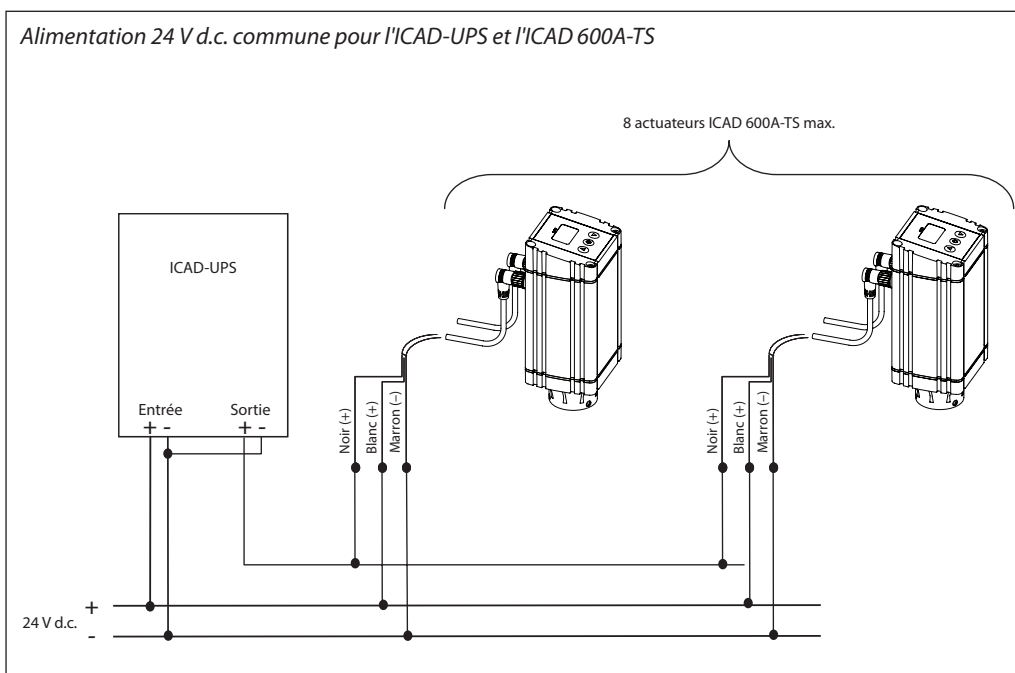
Alimentation 24 V d.c. commune pour l'ICAD-UPS et l'ICAD 600A-TS

8 actuateurs ICAD 600A-TS max.

ICAD-UPS

Entrée
+ -

Sortie
+ -

Noir (+)
Blanc (+)
Marron (-)

Noir (+)
Blanc (+)
Marron (-)

24 V d.c.
+
-